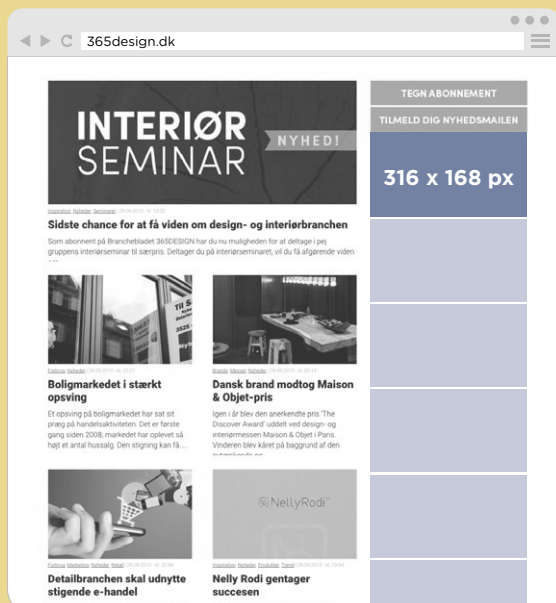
365design.dk

INTERIØR SEMINAR
NYHED!

Inspiration, Nyheder, Seminarer | 28.09.2015 kl. 13:32
Sidste chance for at få viden om design- og interiørbranchen
Som abonnent på Branchebladet 365DESIGN har du nu muligheden for at deltage i pej gruppens interiørseminar til særpris. Deltager du på interiørseminaret, vil du få afgørende viden ...

Forbrug, Nyheder | 28.09.2015 kl. 10:21
Boligmarkedet i stærkt opsving
Et opsving på boligmarkedet har sat sit præg på handelsaktiviteten. Det er første gang siden 2008, markedet har oplevet så højt et antal hussalg. Den stigning kan få ...

Brands, Messer, Nyheder | 28.09.2015 kl. 09:00
Dansk brand modtog Maison & Objet-pris
Igen i år blev den anerkendte pris 'The Discover Award' uddelt ved design- og interiørmessen Maison & Objet i Paris. Vinderen blev kåret på baggrund af den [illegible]

Forbrug, Marketing, Nyheder, Retail | 28.09.2015 kl. 20:38
Detailbranchen skal udnytte stigende e-handel

NellyRodi
Inspiration, Nyheder, Produkter, Trend | 28.09.2015 kl. 19:54
Nelly Rodi gentager succesen

TEGN ABONNEMENT
TILMELD DIG NYHEDSMAILEN
316 x 168 px